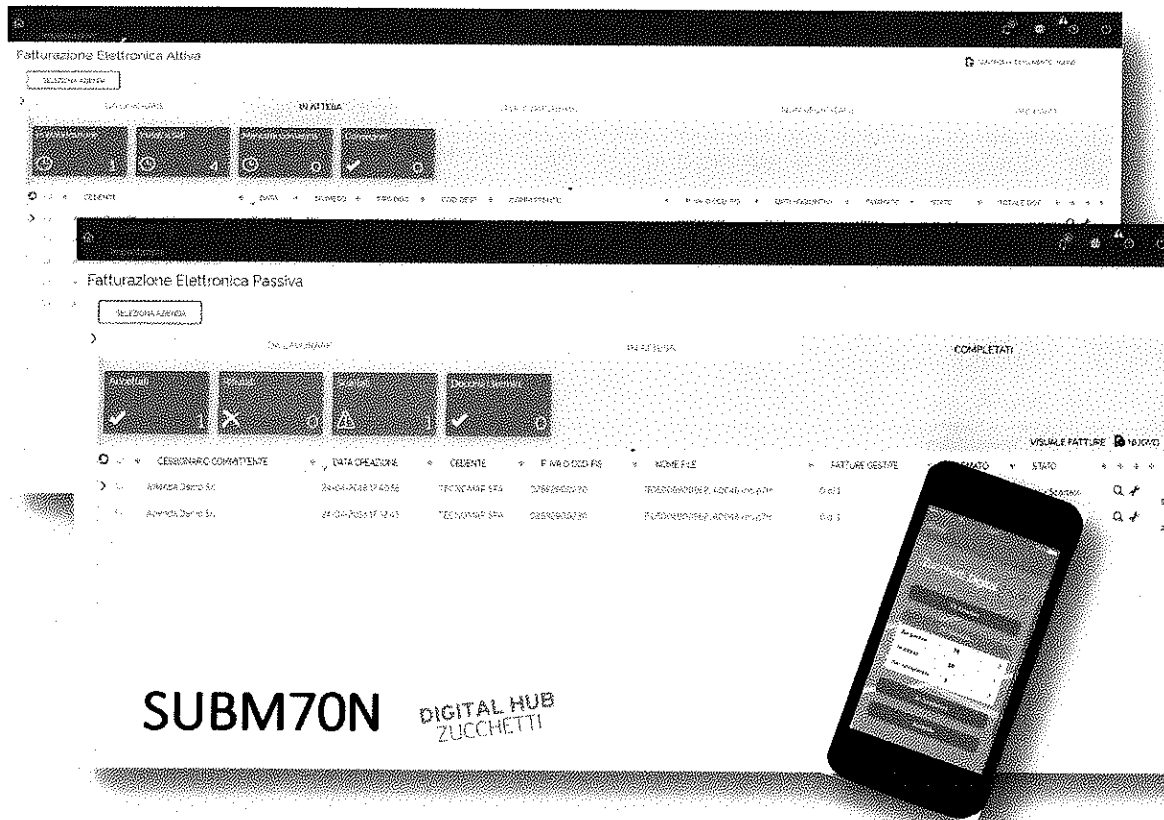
Fatturazione Elettronica Attiva

SELEZIONA AZIENDA

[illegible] IN ATTESA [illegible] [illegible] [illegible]

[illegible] 1 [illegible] 4 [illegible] 0 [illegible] 0

CEDENTE DATA NUMERO TIPOLOGIA COD DEST COMMITTENTE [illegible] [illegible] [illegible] STATO TOTALE DOC

Fatturazione Elettronica Passiva

SELEZIONA AZIENDA

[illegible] IN ATTESA COMPLETATI

Accettati 1 Rifiutati 0 Scartati 1 Decorsi termini 0

VISUALE FATTURE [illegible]

CESSIONARIO COMMITTENTE DATA CREAZIONE CEDENTE P.IVA O COD FIS NOME FILE FATTURE GESTITE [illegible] STATO

Azienda Demo Srl 24-04-2018 17:43:36 TECNOMAP SPA 02592930230 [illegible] 0 di 1 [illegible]

Azienda Demo Srl 24-04-2018 17:43:43 TECNOMAP SPA 02592930230 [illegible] 0 di 1

SUBM70N DIGITAL HUB ZUCCHETTI